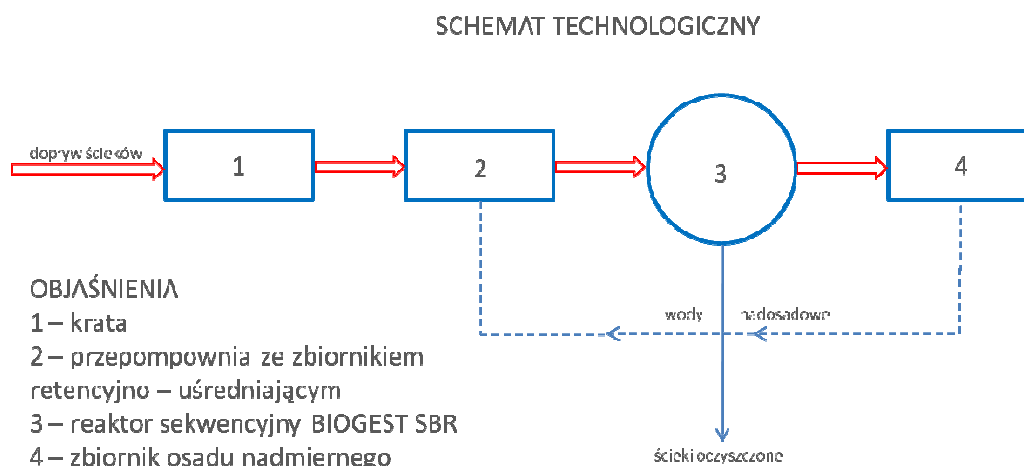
SCHEMAT TECHNOLOGICZNY

dopływ ścieków

1

2

3

4

wody nadosadowe

ścieki oczyszczone

OBJAŚNIENIA
1 – krata
2 – przepompownia ze zbiornikiem retencyjno – uśredniającym
3 – reaktor sekwencyjny BIOGEST SBR
4 – zbiornik osadu nadmiernego